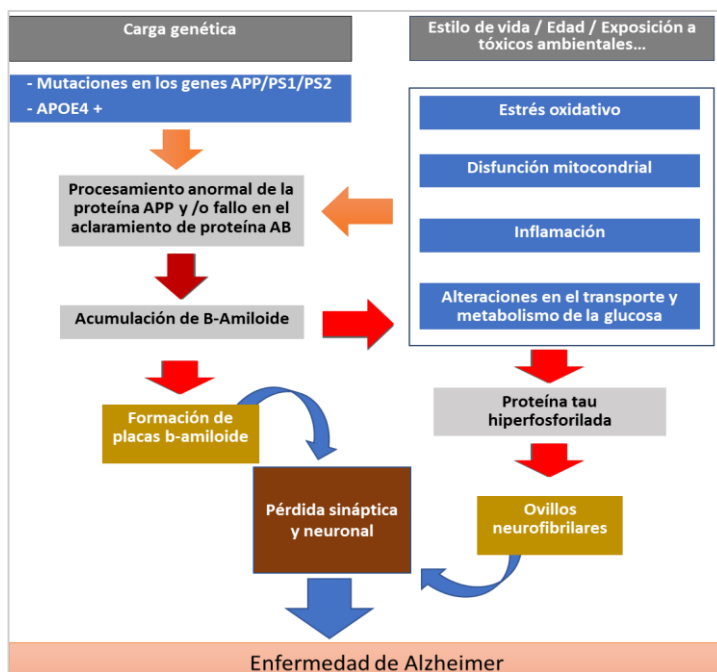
Carga genética

Estilo de vida / Edad / Exposición a tóxicos ambientales...

- Mutaciones en los genes APP/PS1/PS2
- APOE4 +

Estrés oxidativo

Disfunción mitocondrial

Procesamiento anormal de la proteína APP y /o fallo en el aclaramiento de proteína AB

Inflamación

Acumulación de B-Amiloide

Alteraciones en el transporte y metabolismo de la glucosa

Formación de placas b-amiloide

Proteína tau hiperfosforilada

Pérdida sináptica y neuronal

Ovillos neurofibrilares

Enfermedad de Alzheimer